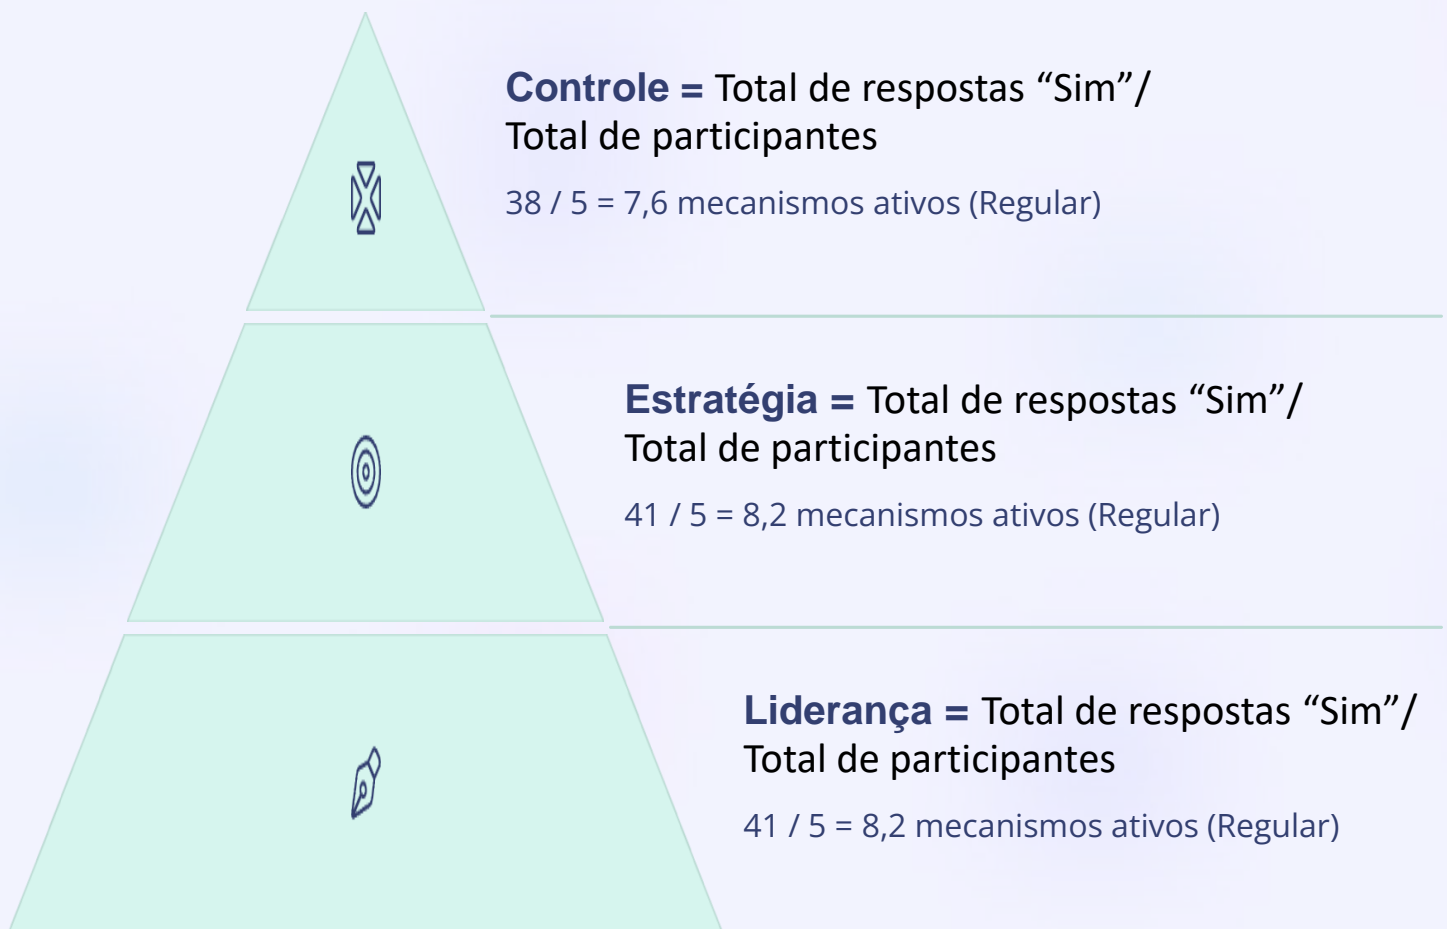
Controle = Total de respostas “Sim”/ Total de participantes

38 / 5 = 7,6 mecanismos ativos (Regular)

Estratégia = Total de respostas “Sim”/ Total de participantes

41 / 5 = 8,2 mecanismos ativos (Regular)

Liderança = Total de respostas “Sim”/ Total de participantes

41 / 5 = 8,2 mecanismos ativos (Regular)